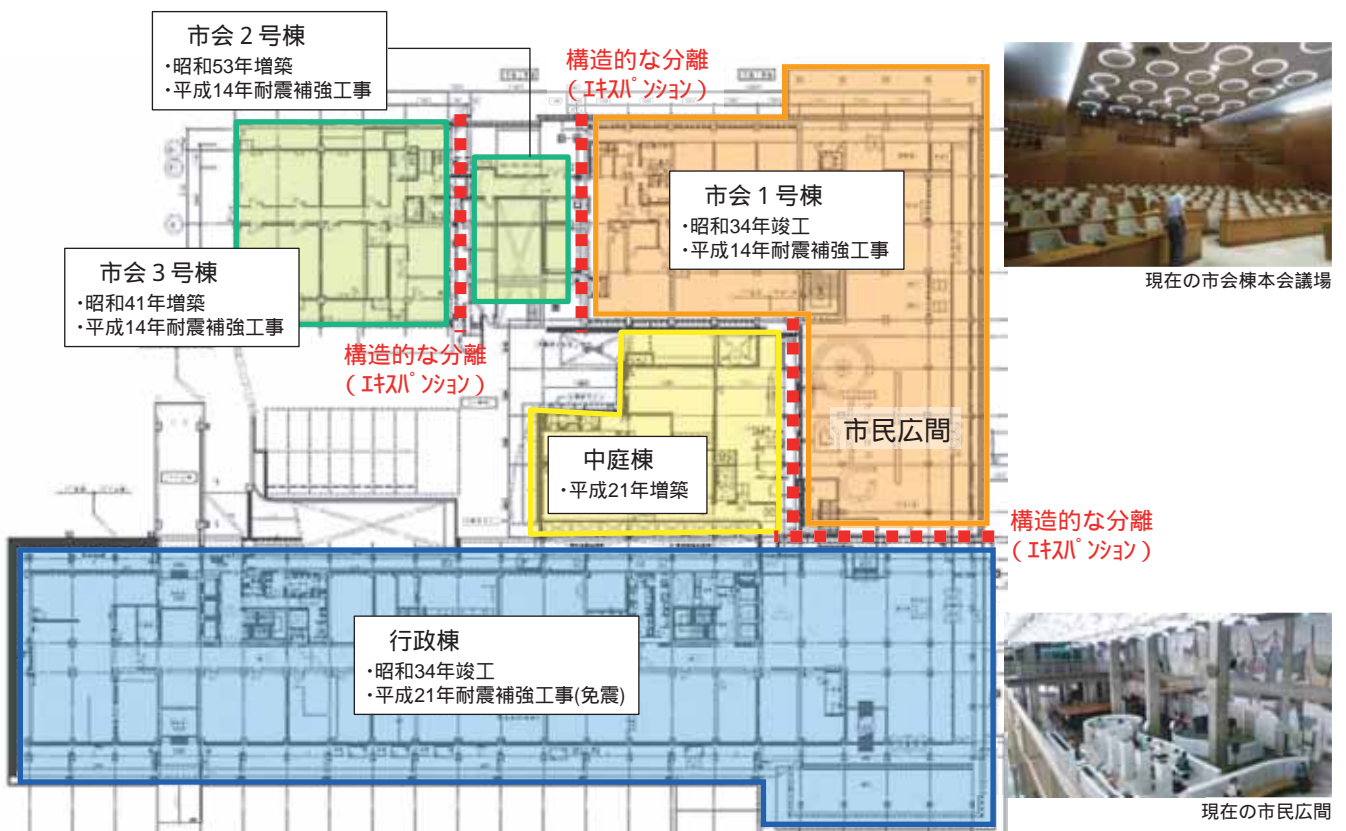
市会２号棟
・昭和53年増築
・平成14年耐震補強工事

構造的な分離
（ｴｷｽﾊﾟﾝｼｮﾝ）

市会１号棟
・昭和34年竣工
・平成14年耐震補強工事

現在の市会棟本会議場

市会３号棟
・昭和41年増築
・平成14年耐震補強工事

構造的な分離
（ｴｷｽﾊﾟﾝｼｮﾝ）

市民広間

中庭棟
・平成21年増築

構造的な分離
（ｴｷｽﾊﾟﾝｼｮﾝ）

行政棟
・昭和34年竣工
・平成21年耐震補強工事(免震)

現在の市民広間